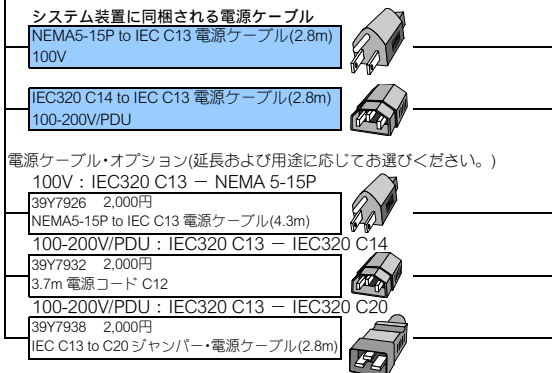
システム装置に同梱される電源ケーブル

NEMA5-15P to IEC C13 電源ケーブル(2.8m)
100V

IEC320 C14 to IEC C13 電源ケーブル(2.8m)
100-200V/PDU

電源ケーブル・オプション(延長および用途に応じてお選びください。)

100V：IEC320 C13 － NEMA 5-15P
39Y7926　2,000円
NEMA5-15P to IEC C13 電源ケーブル(4.3m)

100-200V/PDU：IEC320 C13 － IEC320 C14
39Y7932　2,000円
3.7m 電源コード C12

100-200V/PDU：IEC320 C13 － IEC320 C20
39Y7938　2,000円
IEC C13 to C20 ジャンパー・電源ケーブル(2.8m)